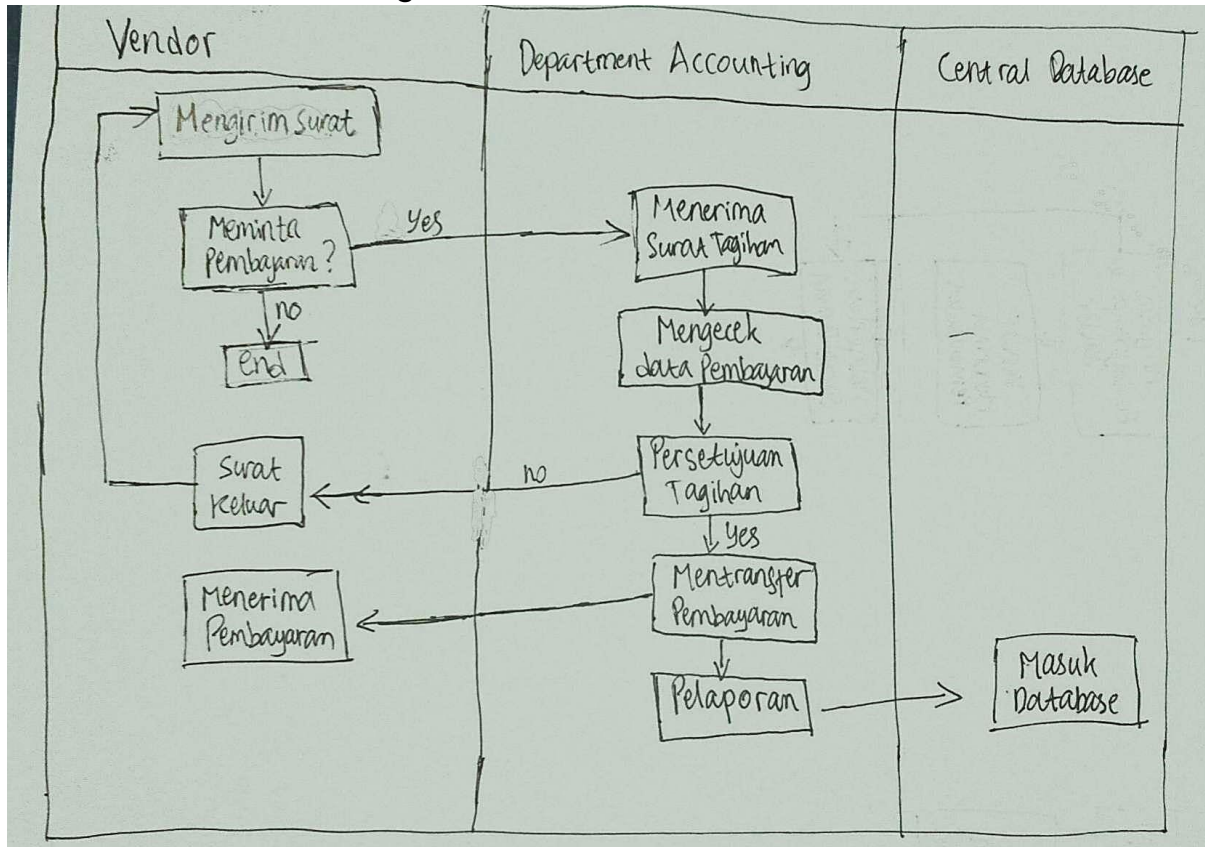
Vendor

Department Accounting

Central Database

Mengirim surat

Meminta Pembayaran?

yes

no

End

Menerima Surat Tagihan

Mengecek data Pembayaran

Persetujuan Tagihan

no

Surat Keluar

yes

Mentransfer Pembayaran

Menerima Pembayaran

Pelaporan

Masuk Database